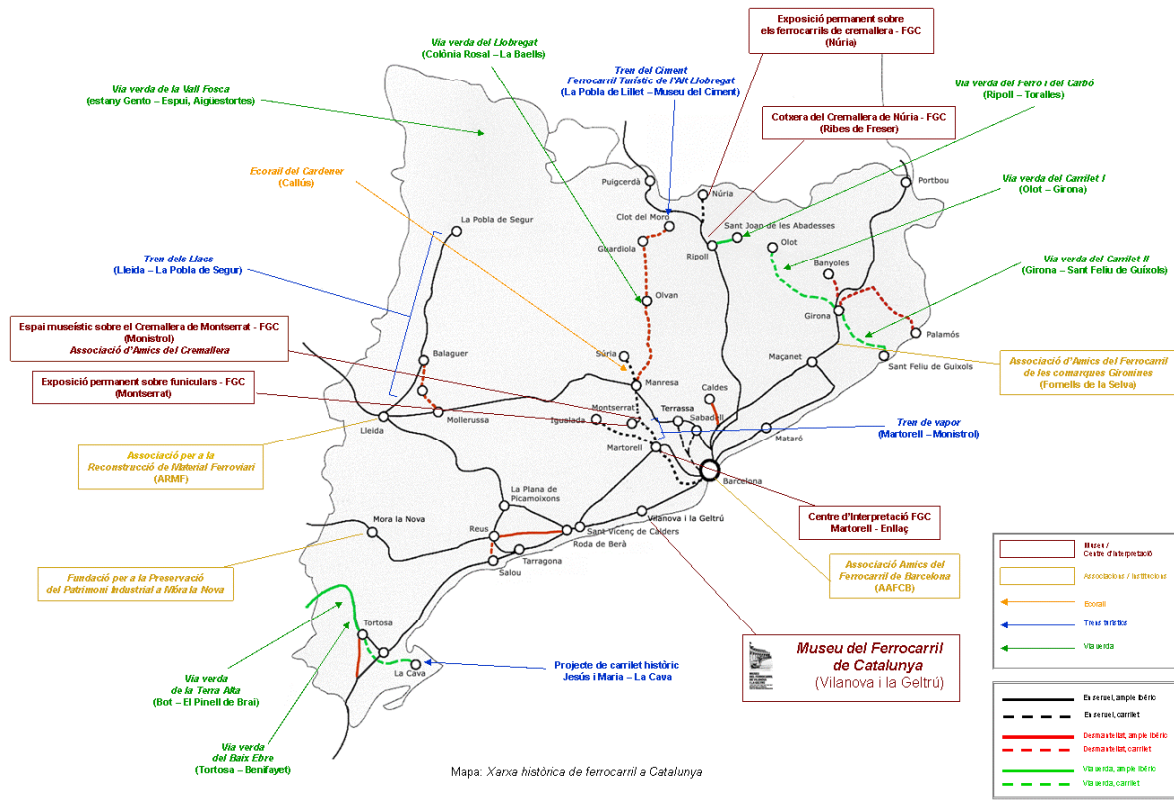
Via verda del Llobregat
(Colònia Rosal – La Baells)

Tren del Ciment
Ferrocarril Turístic de l'Alt Llobregat
(La Pobla de Lillet – Museu del Ciment)

Exposició permanent sobre els ferrocarrils de cremallera - FGC
(Núria)

Via verda de la Vall Fosca
(estany Gento – Espui, Aigüestortes)

Via verda del Ferro i del Carbó
(Ripoll – Toralles)

Cotxera del Cremallera de Núria - FGC
(Ribes de Freser)

Ecorail del Cardener
(Callús)

Via verda del Carrilet I
(Olot – Girona)

Tren dels Llacs
(Lleida – La Pobla de Segur)

Via verda del Carrilet II
(Girona – Sant Feliu de Guíxols)

Espai museístic sobre el Cremallera de Montserrat - FGC
(Monistrol)
Associació d'Amics del Cremallera

Associació d'Amics del Ferrocarril de les comarques Gironines
(Fornells de la Selva)

Exposició permanent sobre funiculars - FGC
(Montserrat)

Tren de vapor
(Martorell – Monistrol)

Associació per a la Reconstrucció de Material Ferroviari
(ARMF)

Centre d'Interpretació FGC
Martorell - Enllaç

Fundació per a la Preservació del Patrimoni Industrial a Móra la Nova

Associació Amics del Ferrocarril de Barcelona
(AAFCB)

Museu del Ferrocarril de Catalunya
(Vilanova i la Geltrú)

Projecte de carrilet històric
Jesús i Maria – La Cava

Via verda de la Terra Alta
(Bot – El Pinell de Brai)

Via verda del Baix Ebre
(Tortosa – Benifallet)

Puigcerdà
Núria
Portbou
Clot del Moro
Sant Joan de les Abadesses
La Pobla de Segur
Guardiola
Ripoll
Olot
Banyoles
Olvan
Girona
Palamós
Súria
Balaguer
Maçanet
Sant Feliu de Guíxols
Manresa
Caldes
Montserrat
Terrassa
Sabadell
Igualada
Lleida
Mollerussa
Martorell
Mataró
Barcelona
La Plana de Picamoixons
Mora la Nova
Reus
Sant Vicenç de Calders
Vilanova i la Geltrú
Roda de Berà
Tarragona
Salou
Tortosa
La Cava

Museu / Centre d'interpretació
Associacions / Institucions
Ecorail
Trens turístics
Via verda

En servei, ample ibèric
En servei, carrilet
Desmantellat, ample ibèric
Desmantellat, carrilet
Via verda, ample ibèric
Via verda, carrilet

Mapa: Xarxa històrica de ferrocarril a Catalunya